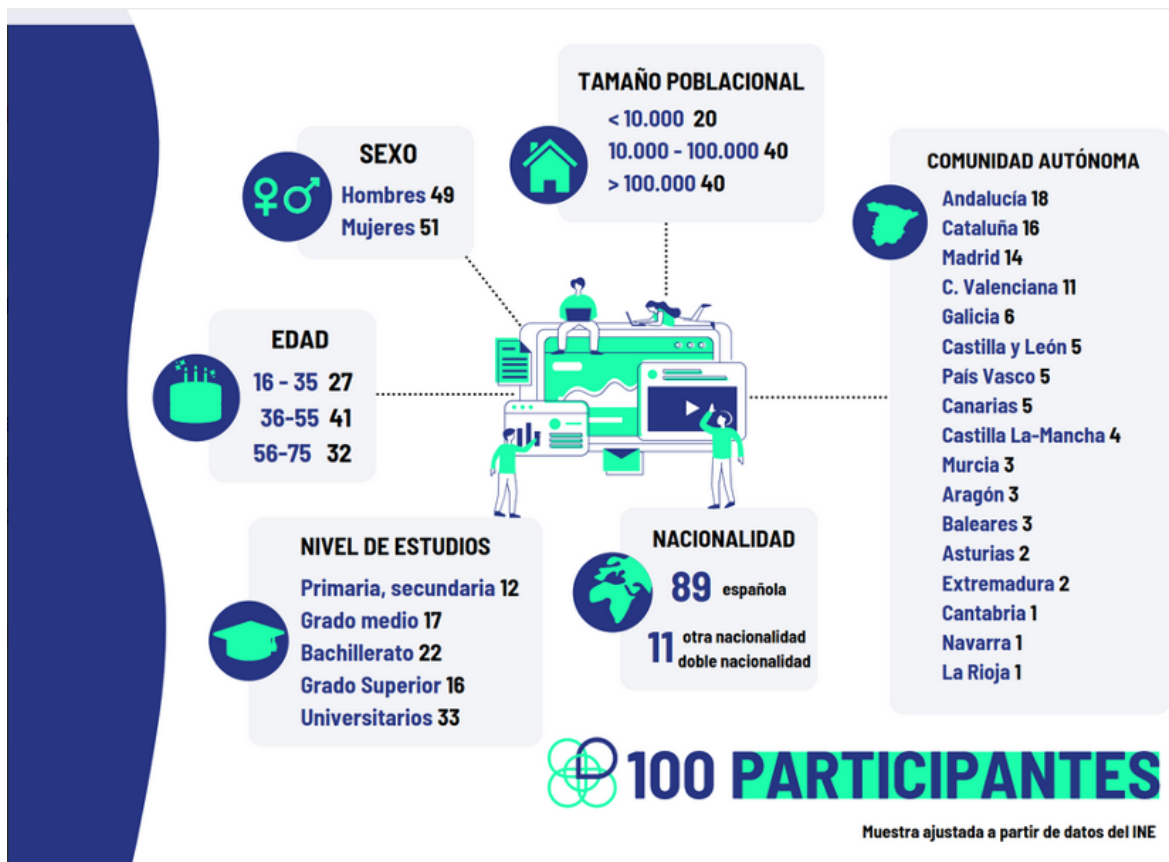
SEXO
Hombres 49
Mujeres 51

TAMAÑO POBLACIONAL
< 10.000 20
10.000 - 100.000 40
> 100.000 40

COMUNIDAD AUTÓNOMA
Andalucía 18
Cataluña 16
Madrid 14
C. Valenciana 11
Galicia 6
Castilla y León 5
País Vasco 5
Canarias 5
Castilla La-Mancha 4
Murcia 3
Aragón 3
Baleares 3
Asturias 2
Extremadura 2
Cantabria 1
Navarra 1
La Rioja 1

EDAD
16 - 35 27
36-55 41
56-75 32

NIVEL DE ESTUDIOS
Primaria, secundaria 12
Grado medio 17
Bachillerato 22
Grado Superior 16
Universitarios 33

NACIONALIDAD
89 española
11 otra nacionalidad doble nacionalidad

100 PARTICIPANTES

Muestra ajustada a partir de datos del INE